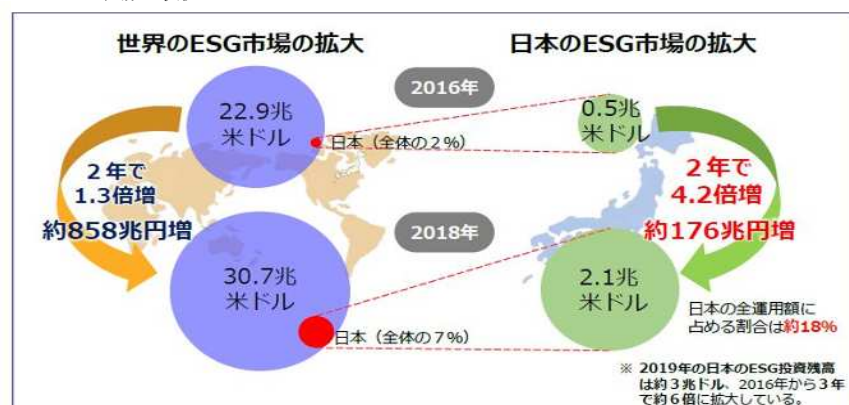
世界のESG市場の拡大

日本のESG市場の拡大

2016年

22.9兆米ドル

日本（全体の2%）

0.5兆米ドル

2年で1.3倍増

約858兆円増

2年で4.2倍増

約176兆円増

2018年

30.7兆米ドル

日本（全体の7%）

2.1兆米ドル

日本の全運用額に占める割合は約18%

※ 2019年の日本のESG投資残高は約3兆ドル、2016年から3年で約6倍に拡大している。